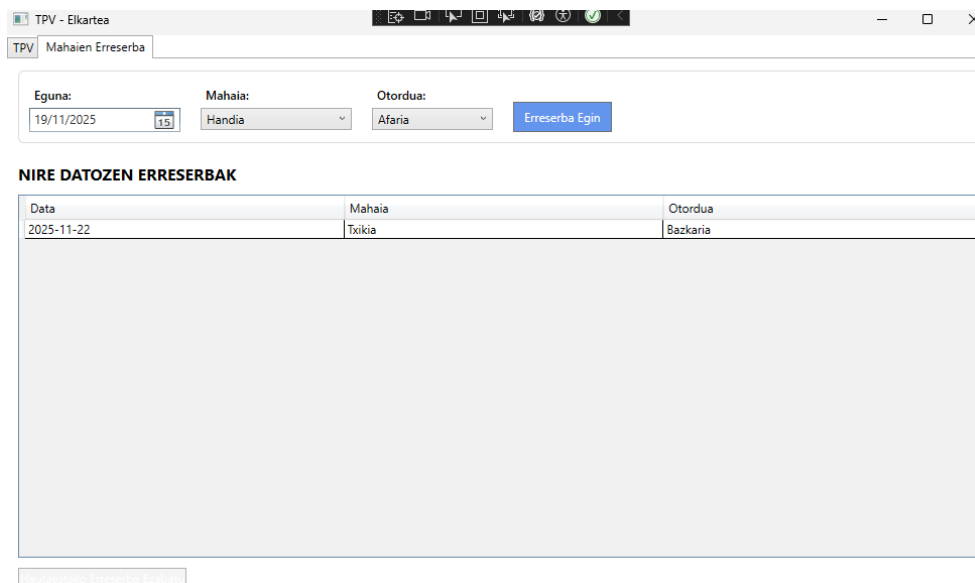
TPV - Elkartea

TPV Mahaien Erreserba

Eguna:
19/11/2025
15

Mahaia:
Handia

Otordua:
Afaria

Erreserba Egin

NIRE DATOZEN ERRESERBAK

| Data | Mahaia | Otordua |
|---|---|---|
| 2025-11-22 | Txikia | Bazkaria |

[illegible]